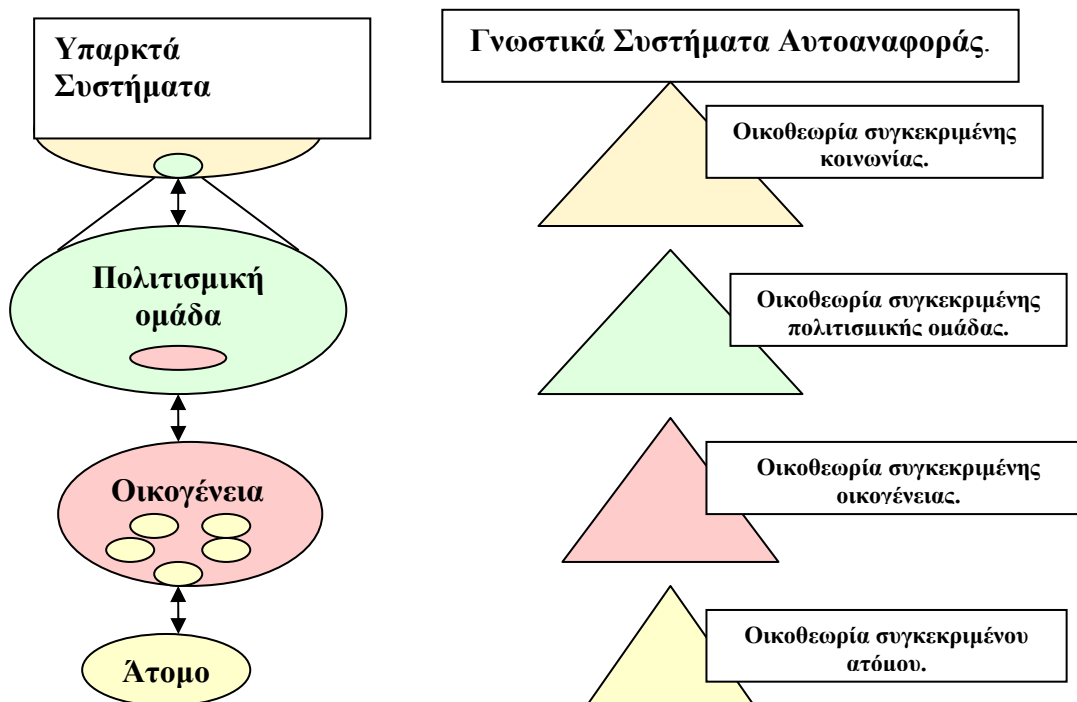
Υπαρκτά Συστήματα

Γνωστικά Συστήματα Αυτοαναφοράς.

Οικοθεωρία συγκεκριμένης κοινωνίας.

Πολιτισμική ομάδα

Οικοθεωρία συγκεκριμένης πολιτισμικής ομάδας.

Οικογένεια

Οικοθεωρία συγκεκριμένης οικογένειας.

Άτομο

Οικοθεωρία συγκεκριμένου ατόμου.